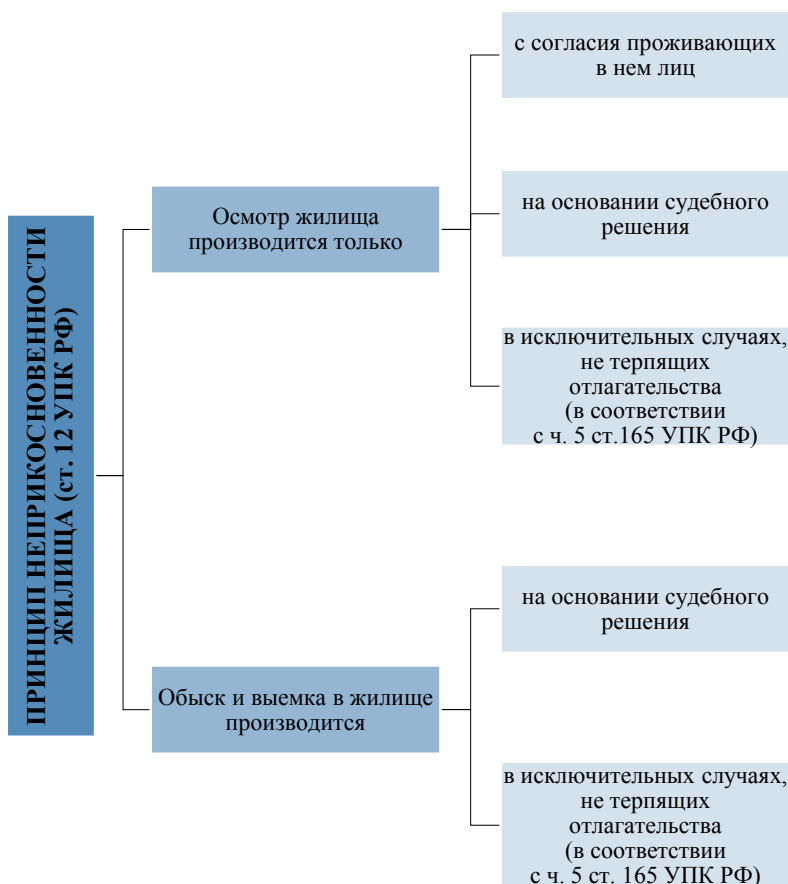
ПРИНЦИП НЕПРИКОСНОВЕННОСТИ ЖИЛИЩА (ст. 12 УПК РФ)

Осмотр жилища производится только

с согласия проживающих в нем лиц

на основании судебного решения

в исключительных случаях, не терпящих отлагательства (в соответствии с ч. 5 ст.165 УПК РФ)

Обыск и выемка в жилище производится

на основании судебного решения

в исключительных случаях, не терпящих отлагательства (в соответствии с ч. 5 ст. 165 УПК РФ)